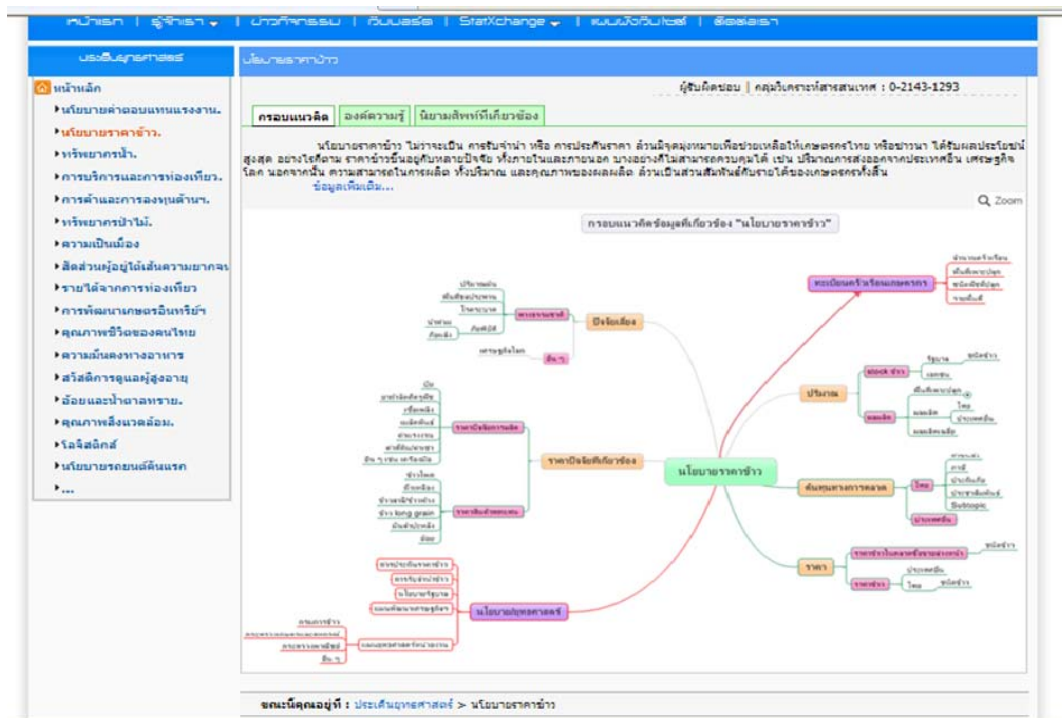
หน้าแรก | ผู้จัดทำ | ข่าวกิจกรรม | เว็บบอร์ด | StatXchange | แผนผังเว็บไซต์ | ติดต่อเรา

ประเด็นยุทธศาสตร์

หน้าหลัก
นโยบายค่าตอบแทนแรงงาน.
นโยบายราคาข้าว.
ทรัพยากรน้ำ.
การบริการและการท่องเที่ยว.
การค้าและการลงทุนด้านฯ.
ทรัพยากรป่าไม้.
ความเป็นเมือง
สัดส่วนผู้อยู่ใต้เส้นความยากจน
รายได้จากการท่องเที่ยว
การพัฒนาเกษตรอินทรีย์ฯ
คุณภาพชีวิตของคนไทย
ความมั่นคงทางอาหาร
สวัสดิการดูแลผู้สูงอายุ
อ้อยและน้ำตาลทราย.
คุณภาพสิ่งแวดล้อม.
โลจิสติกส์
นโยบายรถยนต์คันแรก
...

นโยบายราคาข้าว

ผู้รับผิดชอบ || กลุ่มวิเคราะห์สารสนเทศ : 0-2143-1293

กรอบแนวคิด | องค์ความรู้ | นิยามศัพท์ที่เกี่ยวข้อง

นโยบายราคาข้าว ไม่ว่าจะเป็น การรับจำนำ หรือ การประกันราคา ล้วนมีจุดมุ่งหมายเพื่อช่วยเหลือให้เกษตรกรไทย หรือชาวนา ได้รับผลประโยชน์สูงสุด อย่างไรก็ตาม ราคาข้าวขึ้นอยู่กับหลายปัจจัย ทั้งภายในและภายนอก บางอย่างก็ไม่สามารถควบคุมได้ เช่น ปริมาณการส่งออกจากประเทศอื่น เศรษฐกิจโลก นอกจากนั้น ความสามารถในการผลิต ทั้งปริมาณ และคุณภาพของผลผลิต ล้วนเป็นส่วนสัมพันธ์กับรายได้ของเกษตรกรทั้งสิ้น
ข้อมูลเพิ่มเติม...

Zoom

กรอบแนวคิดข้อมูลที่เกี่ยวข้อง "นโยบายราคาข้าว"

นโยบายราคาข้าว
ทะเบียนครัวเรือนเกษตรกร
ปริมาณ
stock ข้าว
รัฐบาล
เอกชน
ผลผลิต
ไทย
ต่างประเทศ
ต้นทุนทางการตลาด
ราคา
ราคาข้าวในตลาดซื้อขายล่วงหน้า
ราคาข้าว
ไทย
ต่างประเทศ
ปัจจัยเสี่ยง
ธรรมชาติ
อื่น ๆ
ราคาปัจจัยที่เกี่ยวข้อง
ราคาปัจจัยการผลิต
ราคาสินค้าทดแทน
ข้าวไทย
ข้าว long grain
นโยบายยุทธศาสตร์
นโยบายรัฐบาล